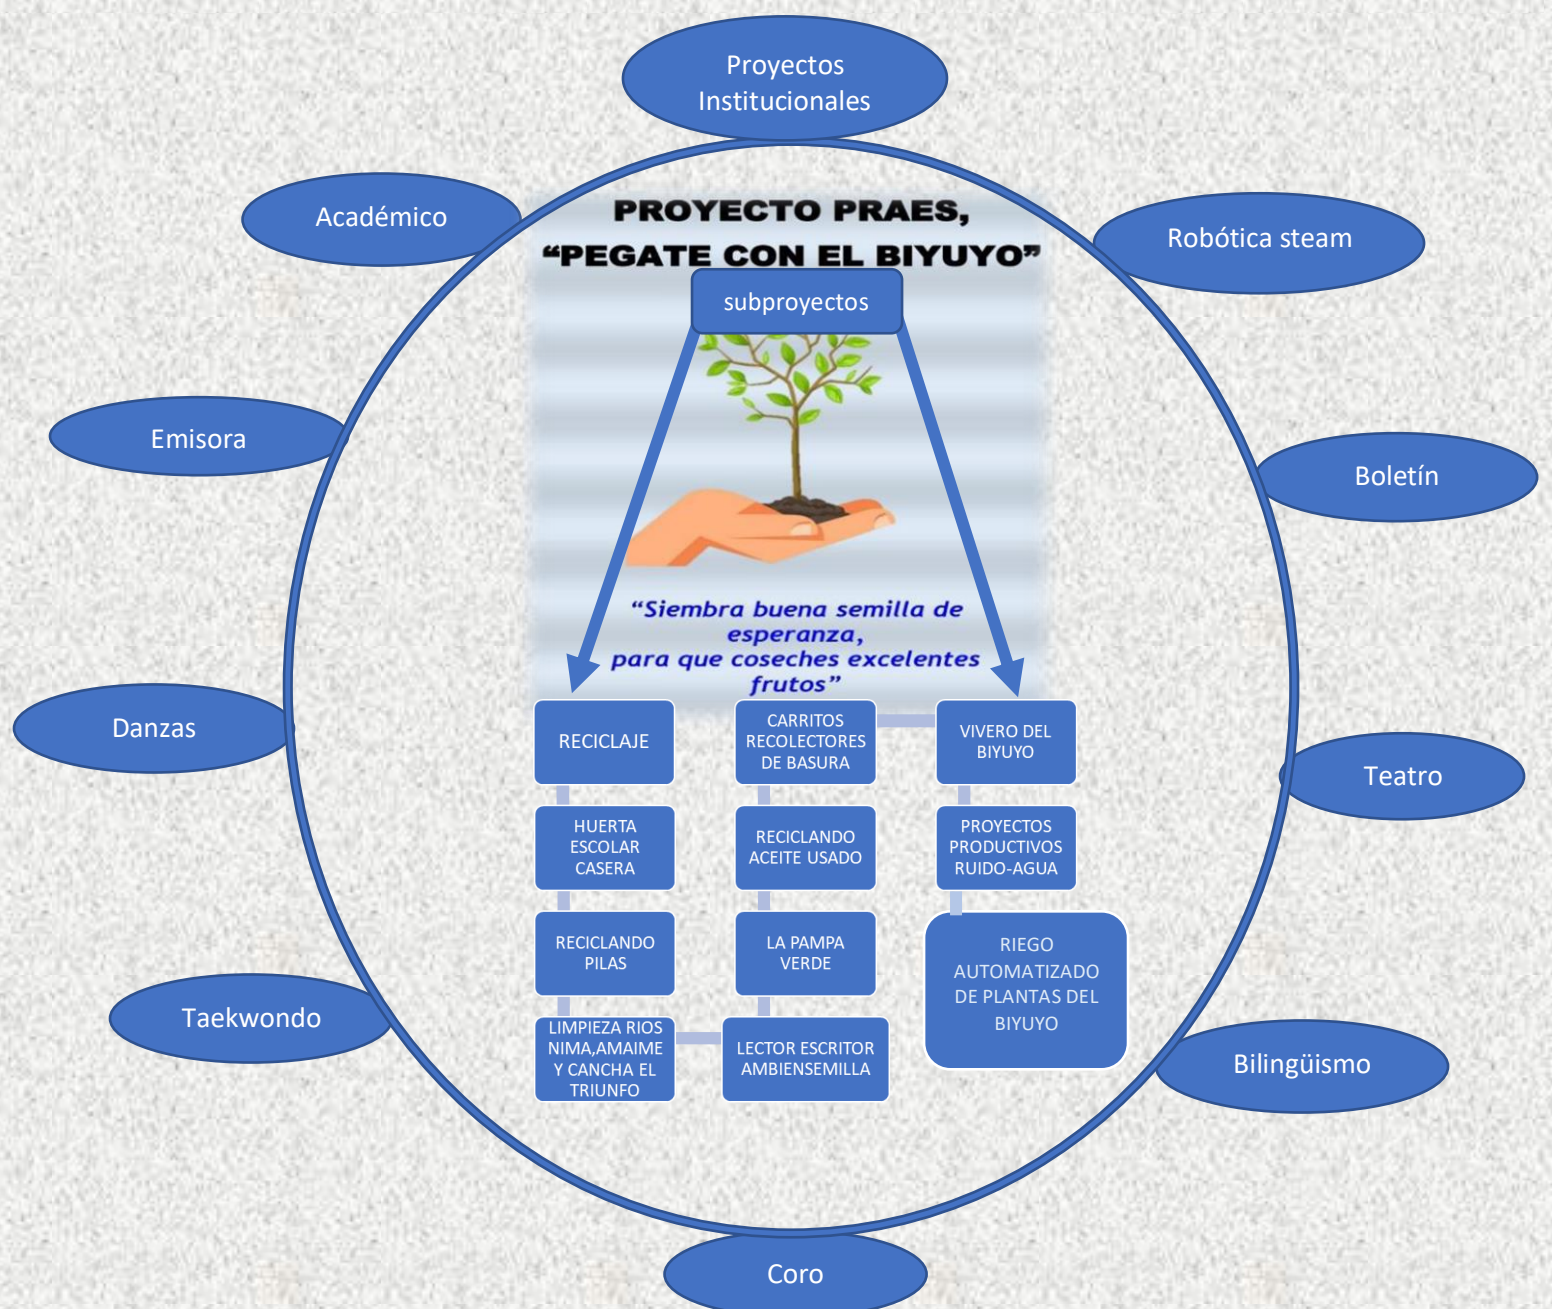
Proyectos Institucionales

Académico

Robótica steam

Emisora

Boletín

Danzas

Teatro

Taekwondo

Bilingüismo

Coro

PROYECTO PRAES,
"PEGATE CON EL BIYUYO"

subproyectos

"Siembra buena semilla de esperanza, para que coseches excelentes frutos"

RECICLAJE

CARRITOS RECOLECTORES DE BASURA

VIVERO DEL BIYUYO

HUERTA ESCOLAR CASERA

RECICLANDO ACEITE USADO

PROYECTOS PRODUCTIVOS RUIDO-AGUA

RECICLANDO PILAS

LA PAMPA VERDE

RIEGO AUTOMATIZADO DE PLANTAS DEL BIYUYO

LIMPIEZA RIOS NIMA,AMAIME Y CANCHA EL TRIUNFO

LECTOR ESCRITOR AMBIENSEMILLA